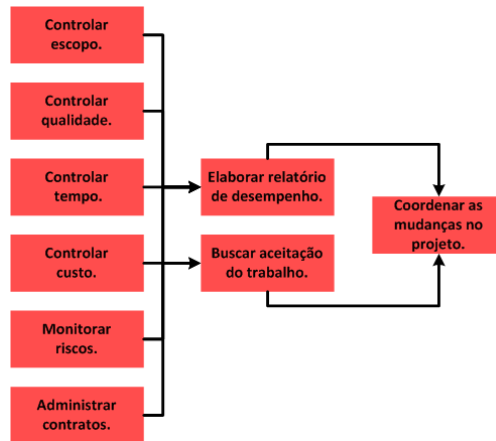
Controlar escopo.

Controlar qualidade.

Controlar tempo.

Controlar custo.

Monitorar riscos.

Administrar contratos.

Elaborar relatório de desempenho.

Buscar aceitação do trabalho.

Coordenar as mudanças no projeto.